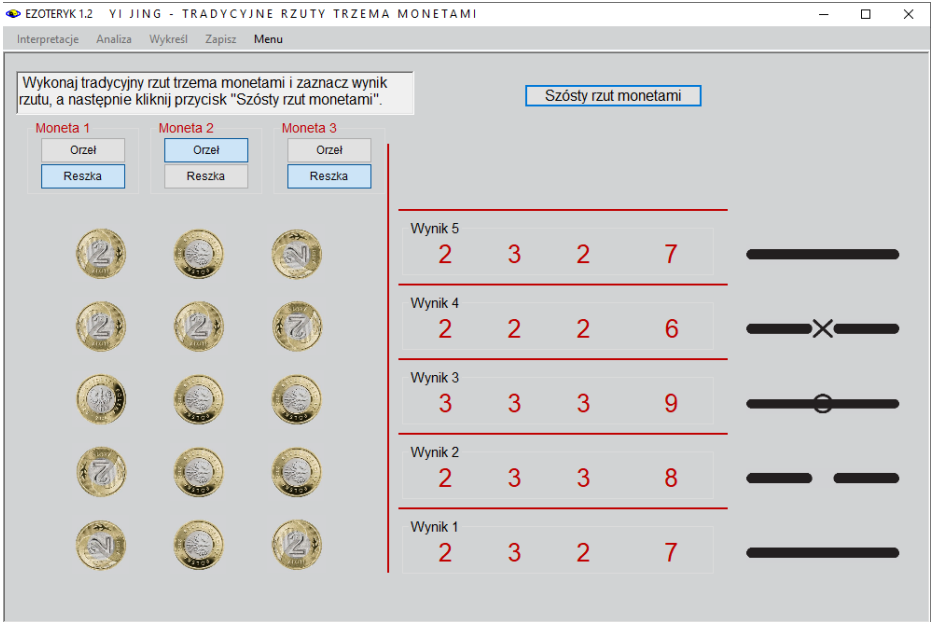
EZOTERYK 1.2 YI JING - TRADYCYJNE RZUTY TRZEMA MONETAMI

Interpretacje Analiza Wykreśl Zapisz Menu

Wykonaj tradycyjny rzut trzema monetami i zaznacz wynik rzutu, a następnie kliknij przycisk "Szósty rzut monetami".

Szósty rzut monetami

Moneta 1
Orzeł
Reszka

Moneta 2
Orzeł
Reszka

Moneta 3
Orzeł
Reszka

Wynik 5
2 3 2 7

Wynik 4
2 2 2 6

Wynik 3
3 3 3 9

Wynik 2
2 3 3 8

Wynik 1
2 3 2 7